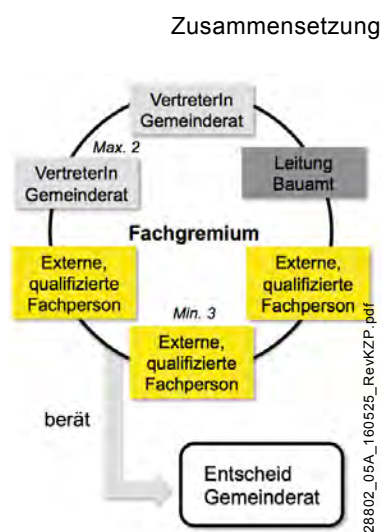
Zusammensetzung

VertreterIn Gemeinderat

Max. 2

VertreterIn Gemeinderat

Leitung Bauamt

Fachgremium

Externe, qualifizierte Fachperson

Externe, qualifizierte Fachperson

Min. 3

Externe, qualifizierte Fachperson

berät

Entscheid Gemeinderat

28802_05A_160525_RevKZP.pdf